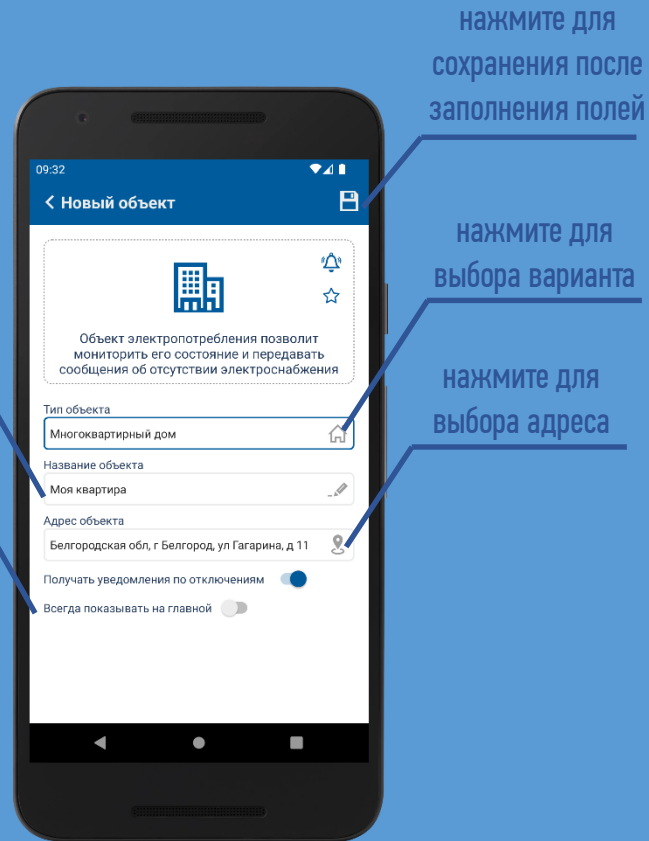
нажмите для сохранения после заполнения полей

09:32

< Новый объект

Объект электропотребления позволит мониторить его состояние и передавать сообщения об отсутствии электроснабжения

нажмите для выбора варианта

Тип объекта
Многоквартирный дом

нажмите для выбора адреса

Название объекта
Моя квартира

Адрес объекта
Белгородская обл, г Белгород, ул Гагарина, д 11

Получать уведомления по отключениям

Всегда показывать на главной